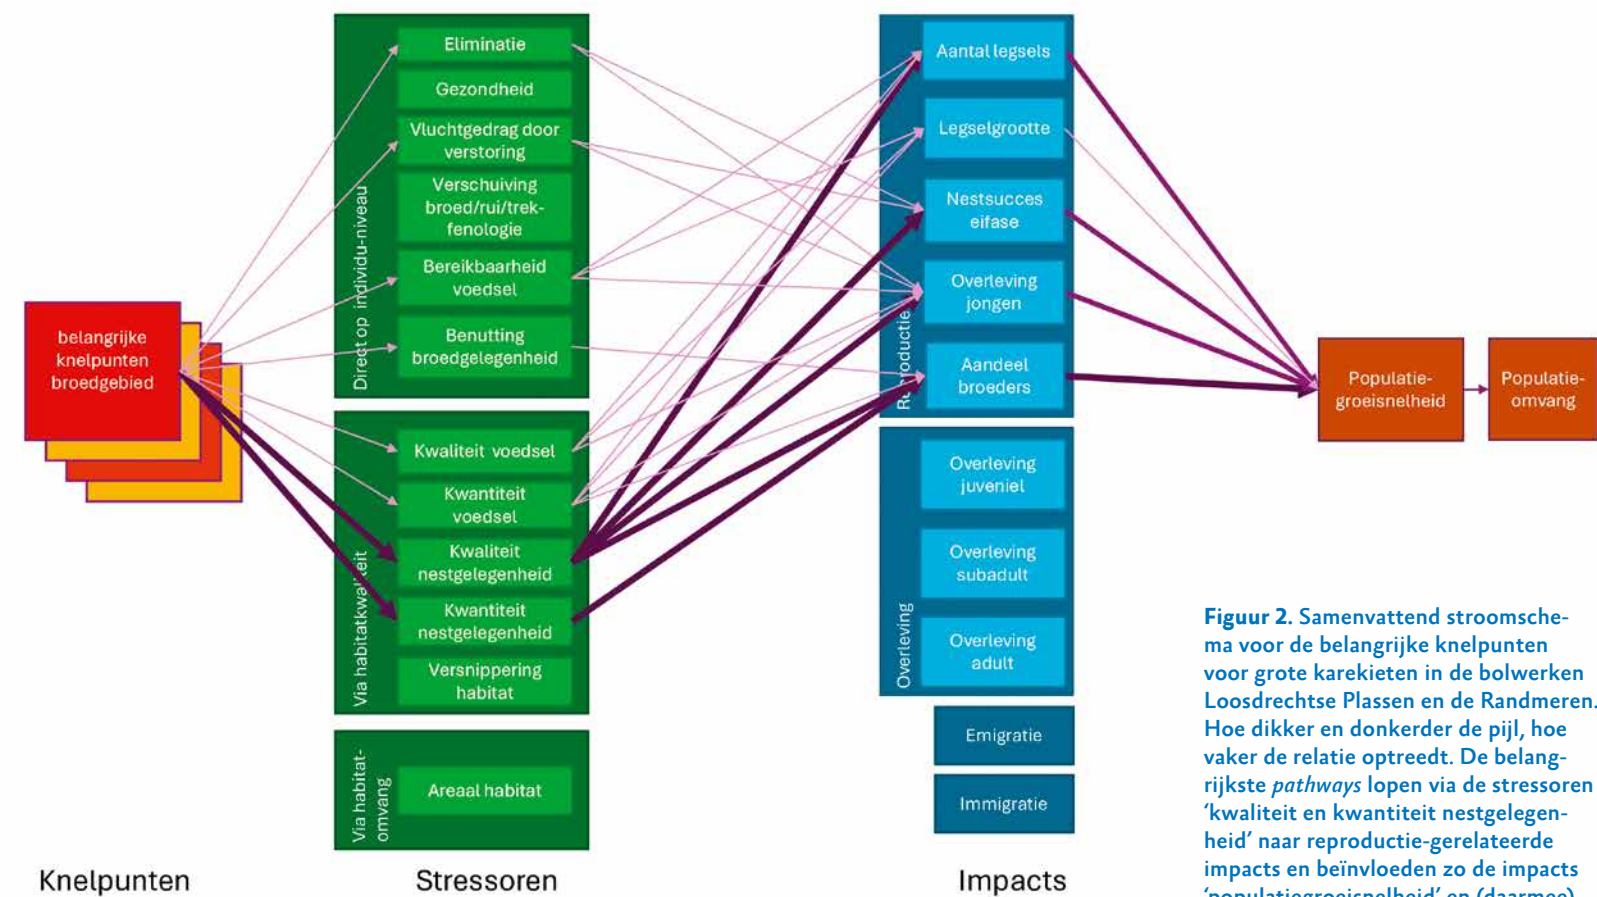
belangrijke knelpunten broedgebied

Direct op individu-niveau

Eliminatie

Gezondheid

Vluchtgedrag door verstoring

Verschuiving broed/rui/trek-fenologie

Bereikbaarheid voedsel

Benutting broedgelegenheid

Via habitatkwaliteit

Kwaliteit voedsel

Kwantiteit voedsel

Kwaliteit nestgelegenheid

Kwantiteit nestgelegenheid

Versnippering habitat

Via habitat-omvang

Areaal habitat

Reproductie

Aantal legsels

Legselgrootte

Nestsucces eifase

Overleving jongen

Aandeel broeders

Overleving

Overleving juveniel

Overleving subadult

Overleving adult

Emigratie

Immigratie

Populatie-groeisnelheid

Populatie-omvang

Knelpunten

Stressoren

Impacts

**Figuur 2.** Samenvattend stroomschema voor de belangrijke knelpunten voor grote karekieten in de bolwerken Loosdrechtse Plassen en de Randmeren. Hoe dikker en donkerder de pijl, hoe vaker de relatie optreedt. De belangrijkste *pathways* lopen via de stressoren 'kwaliteit en kwantiteit nestgelegenheid' naar reproductie-gerelateerde impacts en beïnvloeden zo de impacts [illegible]